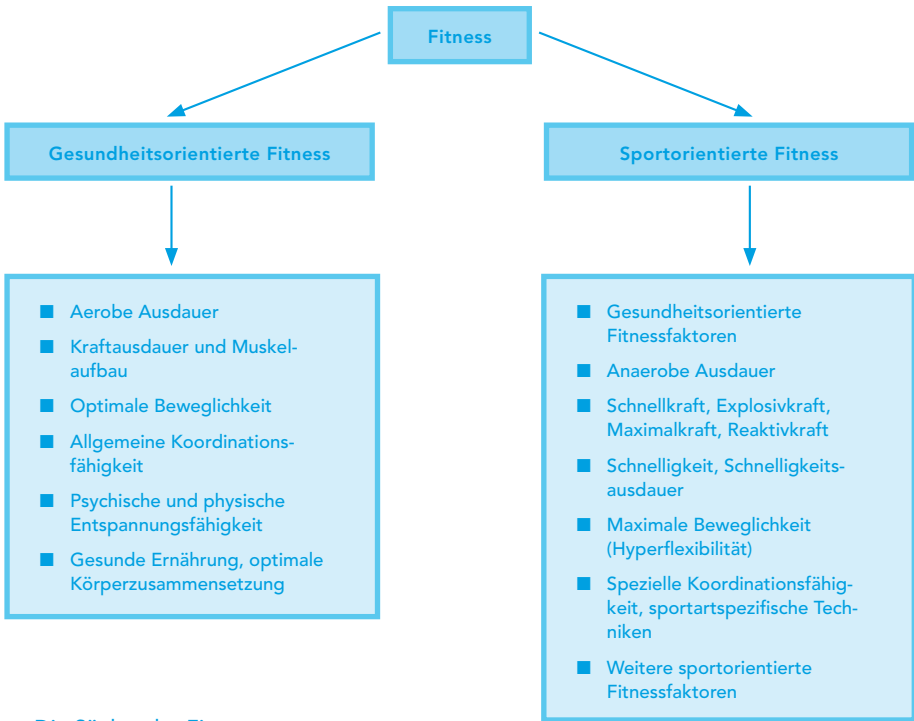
Fitness

Gesundheitsorientierte Fitness

Sportorientierte Fitness

- Aerobe Ausdauer
- Kraftausdauer und Muskelaufbau
- Optimale Beweglichkeit
- Allgemeine Koordinationsfähigkeit
- Psychische und physische Entspannungsfähigkeit
- Gesunde Ernährung, optimale Körperzusammensetzung

- Gesundheitsorientierte Fitnessfaktoren
- Anaerobe Ausdauer
- Schnellkraft, Explosivkraft, Maximalkraft, Reaktivkraft
- Schnelligkeit, Schnelligkeitsausdauer
- Maximale Beweglichkeit (Hyperflexibilität)
- Spezielle Koordinationsfähigkeit, sportartspezifische Techniken
- Weitere sportorientierte Fitnessfaktoren

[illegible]